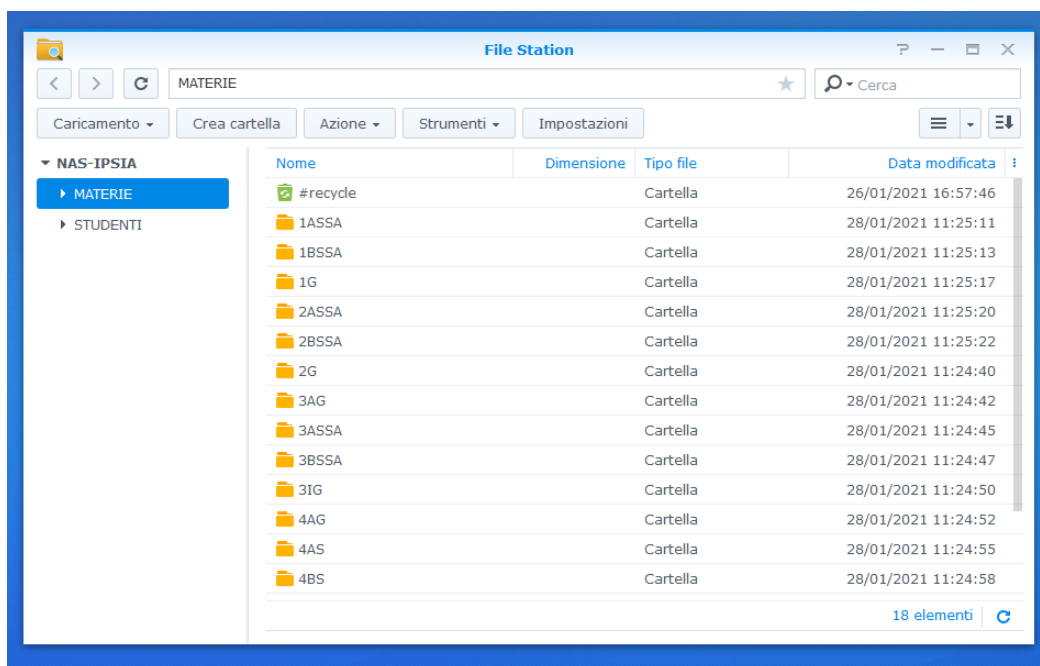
File Station

MATERIE

Cerca

Caricamento ▾ | Crea cartella | Azione ▾ | Strumenti ▾ | Impostazioni

▾ NAS-IPSIA
▸ MATERIE
▸ STUDENTI

| Nome | Dimensione | Tipo file | Data modificata |
|---|---|---|---|
| #recycle | | Cartella | 26/01/2021 16:57:46 |
| 1ASSA | | Cartella | 28/01/2021 11:25:11 |
| 1BSSA | | Cartella | 28/01/2021 11:25:13 |
| 1G | | Cartella | 28/01/2021 11:25:17 |
| 2ASSA | | Cartella | 28/01/2021 11:25:20 |
| 2BSSA | | Cartella | 28/01/2021 11:25:22 |
| 2G | | Cartella | 28/01/2021 11:24:40 |
| 3AG | | Cartella | 28/01/2021 11:24:42 |
| 3ASSA | | Cartella | 28/01/2021 11:24:45 |
| 3BSSA | | Cartella | 28/01/2021 11:24:47 |
| 3IG | | Cartella | 28/01/2021 11:24:50 |
| 4AG | | Cartella | 28/01/2021 11:24:52 |
| 4AS | | Cartella | 28/01/2021 11:24:55 |
| 4BS | | Cartella | 28/01/2021 11:24:58 |

18 elementi